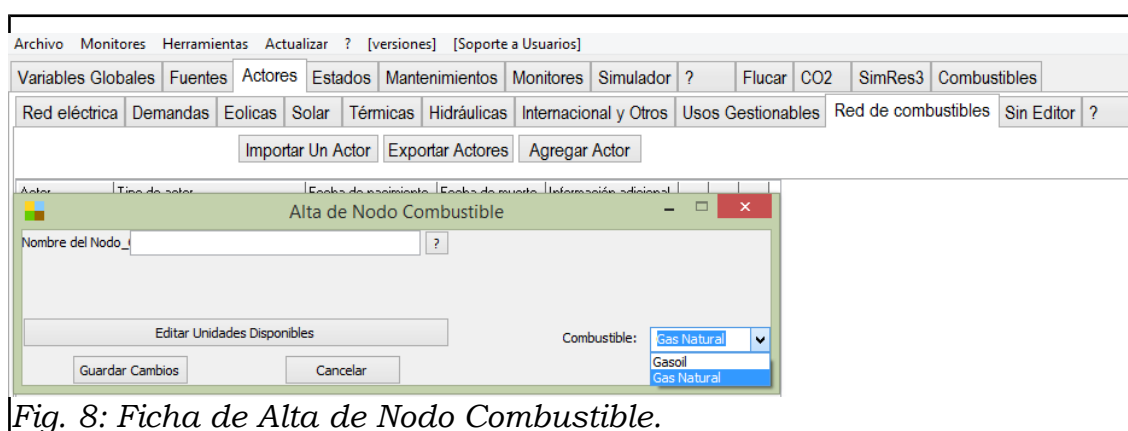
Archivo Monitores Herramientas Actualizar ? [versiones] [Soporte a Usuarios]

Variables Globales | Fuentes | Actores | Estados | Mantenimientos | Monitores | Simulador | ? | Flucar | CO2 | SimRes3 | Combustibles

Red eléctrica | Demandas | Eolicas | Solar | Térmicas | Hidráulicas | Internacional y Otros | Usos Gestionables | Red de combustibles | Sin Editor | ?

Importar Un Actor | Exportar Actores | Agregar Actor

Alta de Nodo Combustible

Nombre del Nodo_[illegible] ?

Editar Unidades Disponibles

Combustible: Gas Natural

Gasoil
Gas Natural

Guardar Cambios Cancelar

Fig. 8: Ficha de Alta de Nodo Combustible.